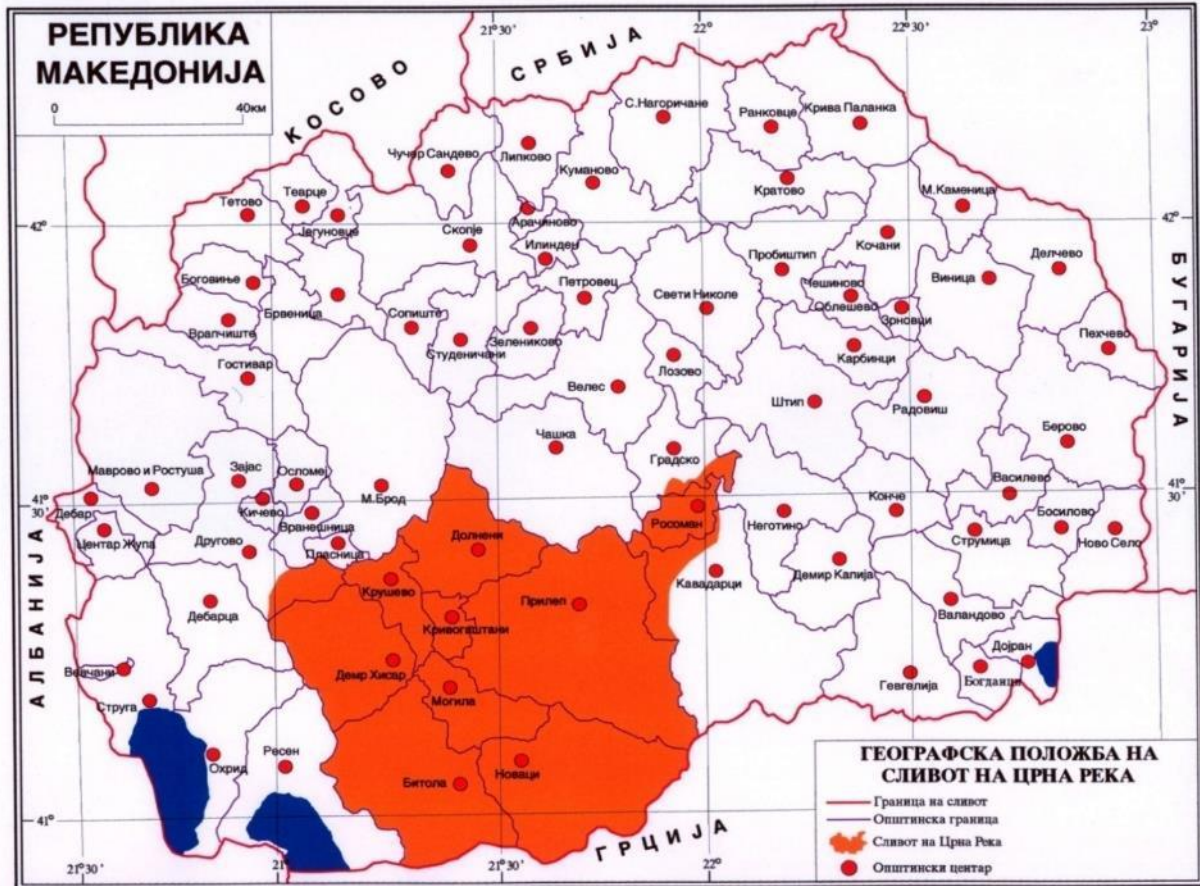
РЕПУБЛИКА МАКЕДОНИЈА

0 40км

21°30' 22° 22°30' 23°

КОСОВО

СРБИЈА

БУГАРИЈА

АЛБАНИЈА

ГРЦИЈА

42° 42°

41° 30' 41° 30'

41° 41°

21°30' 21° 21°30' 22°

С.Нагоричане
Ранковце
Крива Паланка
Чучер Сандево
Липково
Куманово
Кратово
М.Каменица
Тетово
Теарце
Јегуновце
Арачиново
Скопје
Илинден
Кочани
Пробиштип
Делчево
Боговиње
Брвеница
Сопиште
Петровец
Свети Николе
Чешиново
Облешево
Виница
Зрновци
Врапчиште
Студеничани
Зелениково
Лозово
Карбинци
Пехчево
Гостивар
Велес
Штип
Радовиш
Берово
Маврово и Ростуша
Зајас
Осломеј
Чашка
Градско
Василево
Дебар
Кичево
М.Брод
Конче
Босилово
Центар Жупа
Вранештица
Пласница
Другово
Долнени
Росоман
Неготино
Струмица
Ново Село
Крушево
Кавадарци
Демир Капија
Дебарца
Кривогаштани
Прилеп
Валандово
Вевчани
Демир Хисар
Дојран
Струга
Могила
Гевгелија
Богданци
Охрид
Ресен
Новаци
Битола

ГЕОГРАФСКА ПОЛОЖБА НА СЛИВОТ НА ЦРНА РЕКА

Граница на сливот
Општинска граница
Сливот на Црна Река
Општински центар